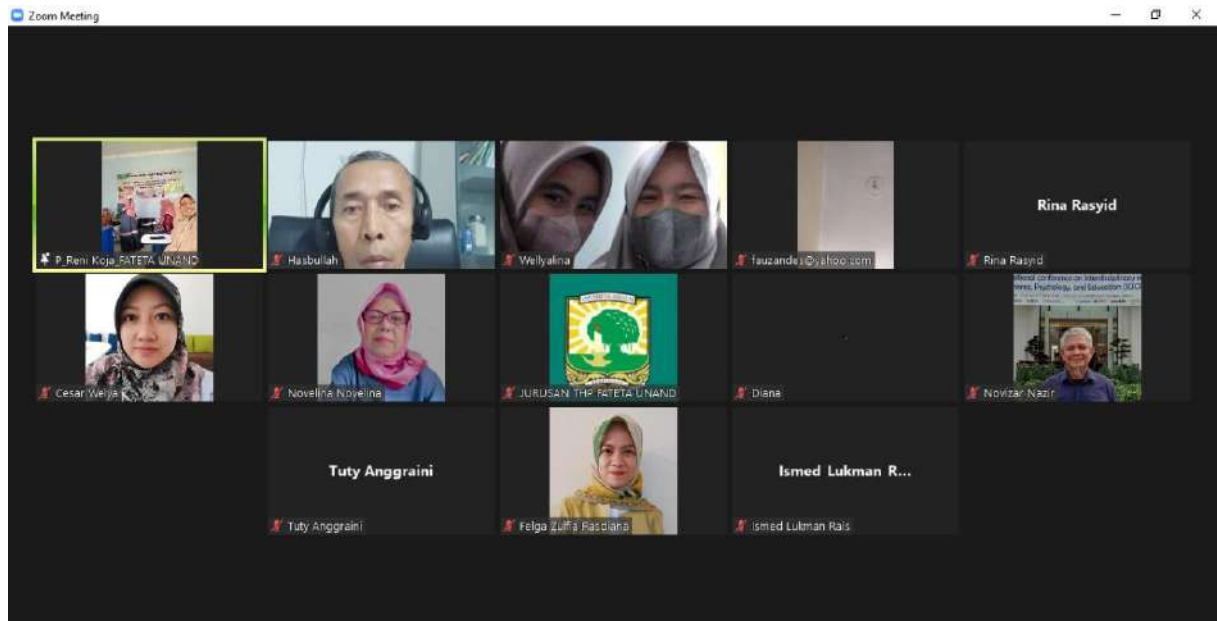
Zoom Meeting

P_Reni Koja_FATETA UNAND

Hasbullah

Wellyalina

fauzandes@yahoo.com

Rina Rasyid

Rina Rasyid

Cesar Welja

Novelina Novelina

JURUSAN THP FATETA UNAND

Diana

Novizar Nazir

Tuty Anggraini

Tuty Anggraini

Felga Zulfia Rasdiana

Ismed Lukman R...

Ismed Lukman Rais